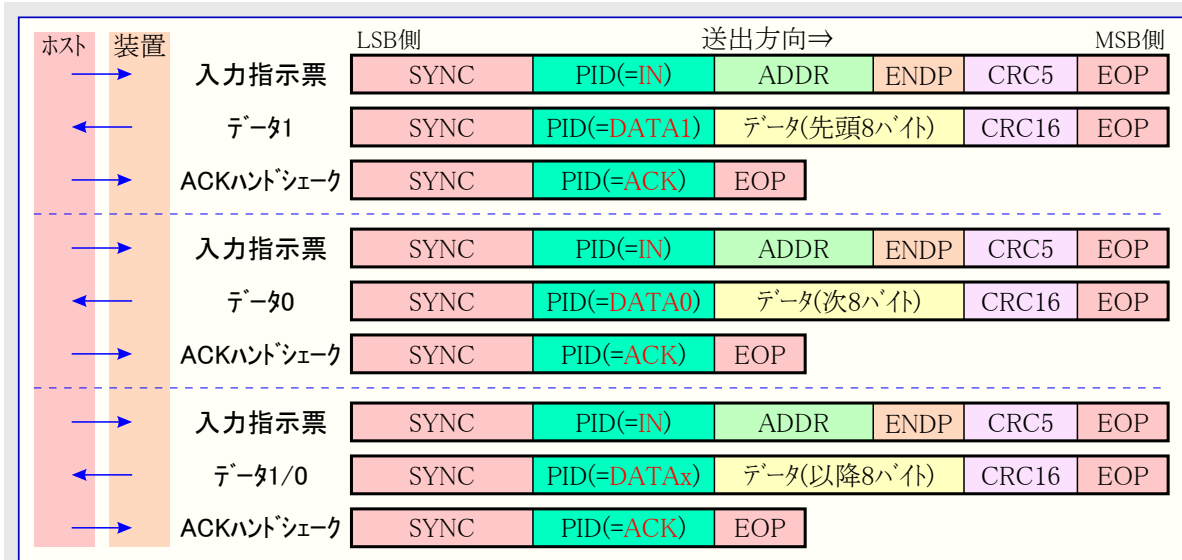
ホスト 装置 LSB側 送出方向⇒ MSB側

| | SYNC | PID(=IN) | ADDR | ENDP | CRC5 | EOP |
|---|---|---|---|---|---|---|
| 入力指示票 | SYNC | PID(=IN) | ADDR | ENDP | CRC5 | EOP |
| データ1 | SYNC | PID(=DATA1) | データ(先頭8バイト) | | CRC16 | EOP |
| ACKハンドシェーク | SYNC | PID(=ACK) | EOP | | | |
| 入力指示票 | SYNC | PID(=IN) | ADDR | ENDP | CRC5 | EOP |
| データ0 | SYNC | PID(=DATA0) | データ(次8バイト) | | CRC16 | EOP |
| ACKハンドシェーク | SYNC | PID(=ACK) | EOP | | | |
| 入力指示票 | SYNC | PID(=IN) | ADDR | ENDP | CRC5 | EOP |
| データ1/0 | SYNC | PID(=DATAx) | データ(以降8バイト) | | CRC16 | EOP |
| ACKハンドシェーク | SYNC | PID(=ACK) | EOP | | | |